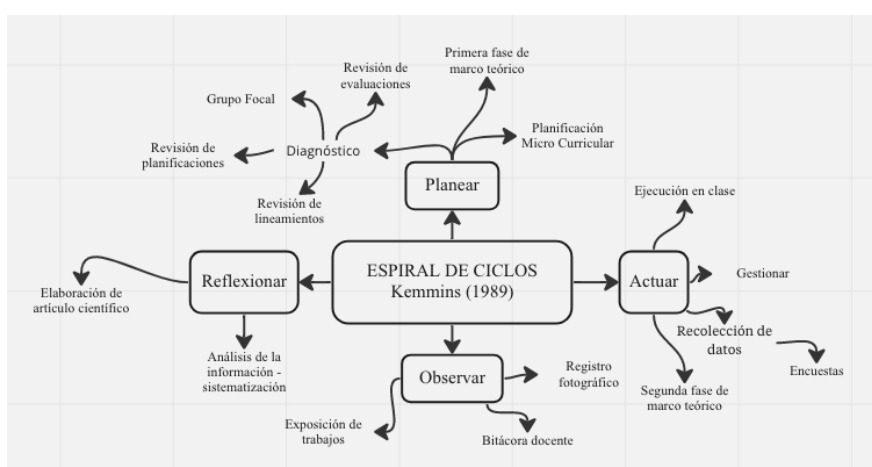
ESPIRAL DE CICLOS
Kemmins (1989)

Planear

Diagnóstico

Grupo Focal

Revisión de evaluaciones

Revisión de planificaciones

Revisión de lineamientos

Primera fase de marco teórico

Planificación Micro Curricular

Actuar

Ejecución en clase

Gestionar

Recolección de datos

Encuestas

Segunda fase de marco teórico

Observar

Registro fotográfico

Bitácora docente

Exposición de trabajos

Reflexionar

Elaboración de artículo científico

Análisis de la información - sistematización